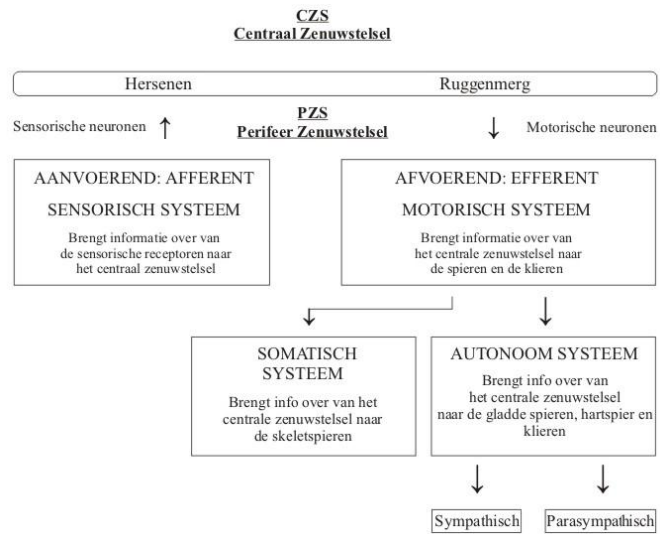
CZS
Centraal Zenuwstelsel

Hersenen

Ruggenmerg

Sensorische neuronen ↑

PZS
Perifeer Zenuwstelsel

↓ Motorische neuronen

AANVOEREND: AFFERENT

SENSORISCH SYSTEEM

Brengt informatie over van de sensorische receptoren naar het centraal zenuwstelsel

AFVOEREND: EFFERENT

MOTORISCH SYSTEEM

Brengt informatie over van het centrale zenuwstelsel naar de spieren en de klieren

SOMATISCH SYSTEEM

Brengt info over van het centrale zenuwstelsel naar de skeletspieren

AUTONOOM SYSTEEM

Brengt info over van het centrale zenuwstelsel naar de gladde spieren, hartspier en klieren

Sympathisch

Parasympathisch